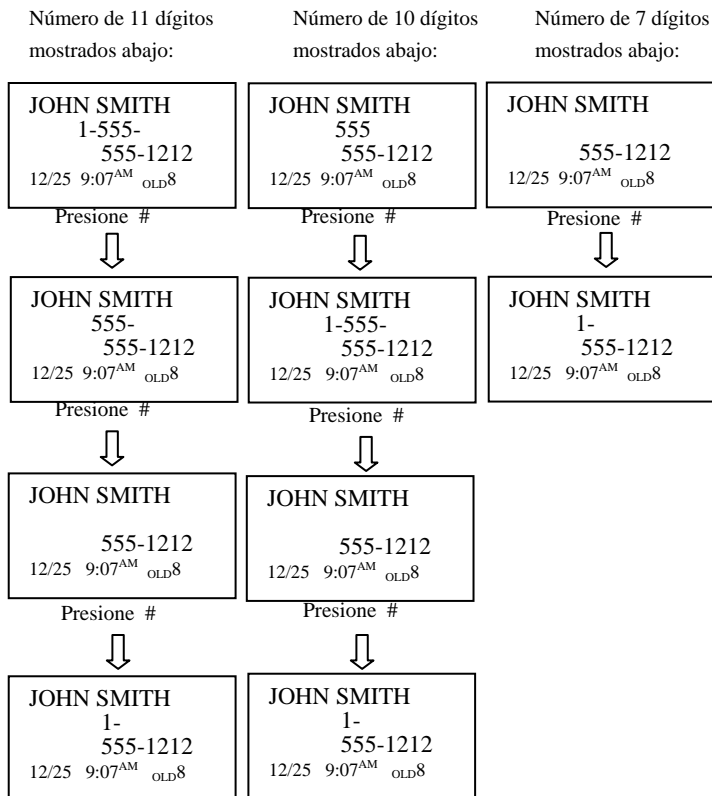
Número de 11 dígitos mostrados abajo:

JOHN SMITH
1-555-
555-1212
12/25 9:07$^{AM}$ $_{OLD}$8

Presione #

JOHN SMITH
555-
555-1212
12/25 9:07$^{AM}$ $_{OLD}$8

Presione #

JOHN SMITH
555-1212
12/25 9:07$^{AM}$ $_{OLD}$8

Presione #

JOHN SMITH
1-
555-1212
12/25 9:07$^{AM}$ $_{OLD}$8

Número de 10 dígitos mostrados abajo:

JOHN SMITH
555
555-1212
12/25 9:07$^{AM}$ $_{OLD}$8

Presione #

JOHN SMITH
1-555-
555-1212
12/25 9:07$^{AM}$ $_{OLD}$8

Presione #

JOHN SMITH
555-1212
12/25 9:07$^{AM}$ $_{OLD}$8

Presione #

JOHN SMITH
1-
555-1212
12/25 9:07$^{AM}$ $_{OLD}$8

Número de 7 dígitos mostrados abajo:

JOHN SMITH
555-1212
12/25 9:07$^{AM}$ $_{OLD}$8

Presione #

JOHN SMITH
1-
555-1212
12/25 9:07$^{AM}$ $_{OLD}$8